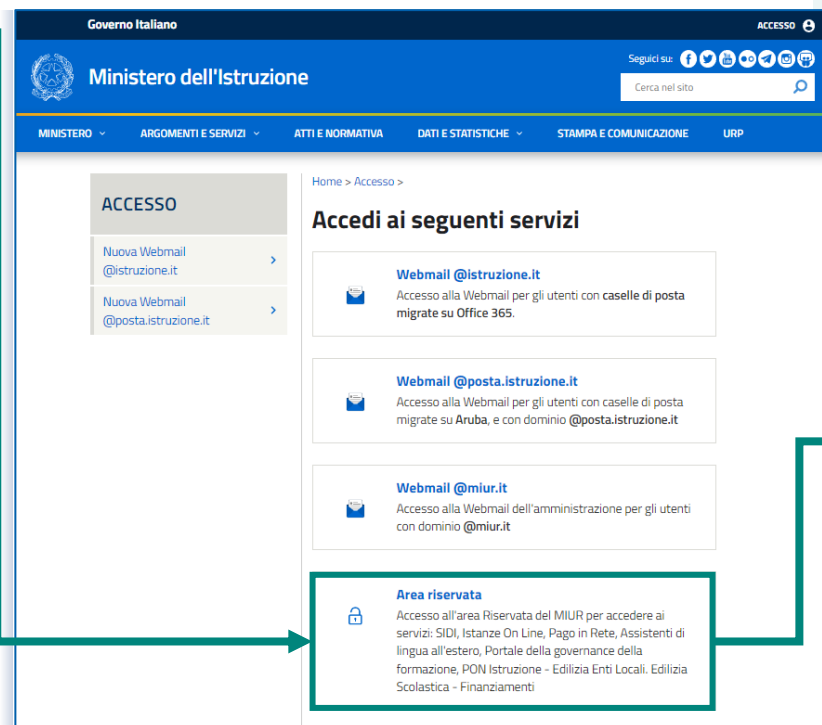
Governo Italiano

ACCESSO

Ministero dell'Istruzione

Seguici su:

Cerca nel sito

MINISTERO ARGOMENTI E SERVIZI ATTI E NORMATIVA DATI E STATISTICHE STAMPA E COMUNICAZIONE URP

ACCESSO

Nuova Webmail @istruzione.it

Nuova Webmail @posta.istruzione.it

Home > Accesso >

Accedi ai seguenti servizi

Webmail @istruzione.it
Accesso alla Webmail per gli utenti con caselle di posta migrate su Office 365.

Webmail @posta.istruzione.it
Accesso alla Webmail per gli utenti con caselle di posta migrate su Aruba, e con dominio @posta.istruzione.it

Webmail @miur.it
Accesso alla Webmail dell'amministrazione per gli utenti con dominio @miur.it

Area riservata
Accesso all'area Riservata del MIUR per accedere ai servizi: SIDI, Istanze On Line, Pago in Rete, Assistenti di lingua all'estero, Portale della governance della formazione, PON Istruzione - Edilizia Enti Locali. Edilizia Scolastica - Finanziamenti